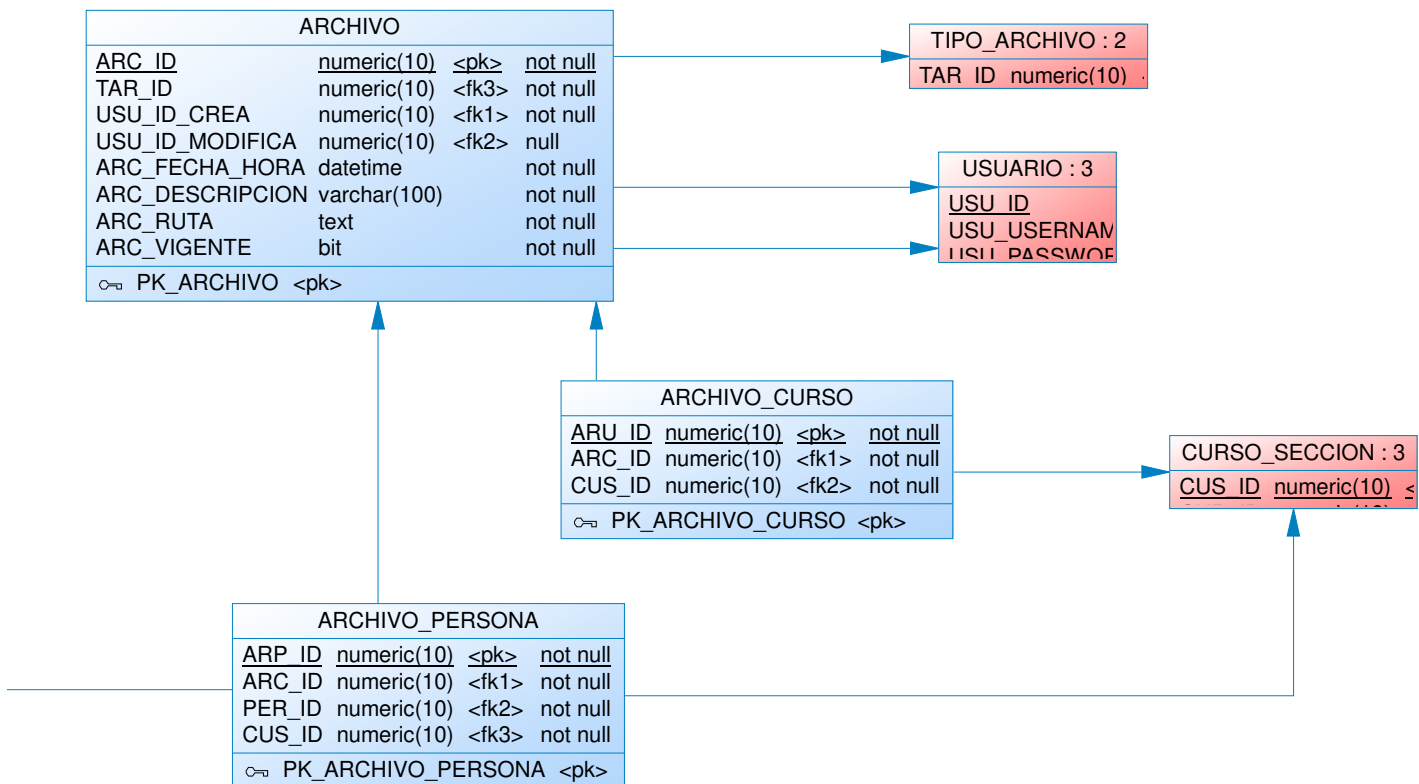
ARCHIVO

| | | | |
|---|---|---|---|
| ARC_ID | numeric(10) | <pk> | not null |
| TAR_ID | numeric(10) | <fk3> | not null |
| USU_ID_CREA | numeric(10) | <fk1> | not null |
| USU_ID_MODIFICA | numeric(10) | <fk2> | null |
| ARC_FECHA_HORA | datetime | | not null |
| ARC_DESCRIPCION | varchar(100) | | not null |
| ARC_RUTA | text | | not null |
| ARC_VIGENTE | bit | | not null |

PK_ARCHIVO <pk>

TIPO_ARCHIVO : 2

TAR_ID numeric(10) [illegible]

USUARIO : 3

USU_ID
USU_USERNAM
USU_PASSWOR

ARCHIVO_CURSO

| | | | |
|---|---|---|---|
| ARU_ID | numeric(10) | <pk> | not null |
| ARC_ID | numeric(10) | <fk1> | not null |
| CUS_ID | numeric(10) | <fk2> | not null |

PK_ARCHIVO_CURSO <pk>

CURSO_SECCION : 3

CUS_ID numeric(10) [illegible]

ARCHIVO_PERSONA

| | | | |
|---|---|---|---|
| ARP_ID | numeric(10) | <pk> | not null |
| ARC_ID | numeric(10) | <fk1> | not null |
| PER_ID | numeric(10) | <fk2> | not null |
| CUS_ID | numeric(10) | <fk3> | not null |

PK_ARCHIVO_PERSONA <pk>